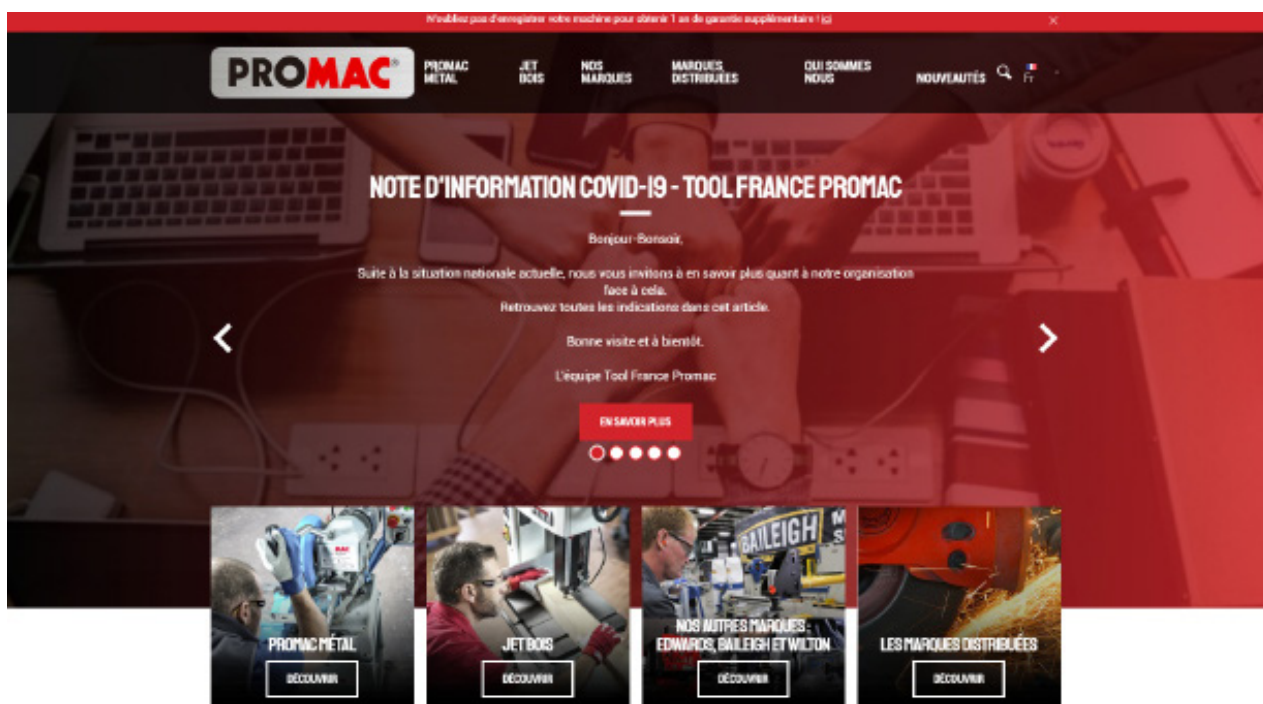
N'oubliez pas d'enregistrer votre machine pour obtenir 1 an de garantie supplémentaire ! (c)

×

PROMAC

PROMAC MÉTAL

JET BOIS

NOS MARQUES

MARQUES DISTRIBUÉES

QUI SOMMES NOUS

NOUVEAUTÉS

Fr

NOTE D'INFORMATION COVID-19 - TOOL FRANCE PROMAC

Bonjour-Bonsoir,

Suite à la situation nationale actuelle, nous vous invitons à en savoir plus quant à notre organisation face à cela.
Retrouvez toutes les indications dans cet article.

Bonne visite et à bientôt.

L'équipe Tool France Promac

EN SAVOIR PLUS

PROMAC MÉTAL

DÉCOUVRIR

JET BOIS

DÉCOUVRIR

BAILEIGH

NOS AUTRES MARQUES : EDWARDS, BAILEIGH ET WILTON

DÉCOUVRIR

LES MARQUES DISTRIBUÉES

DÉCOUVRIR